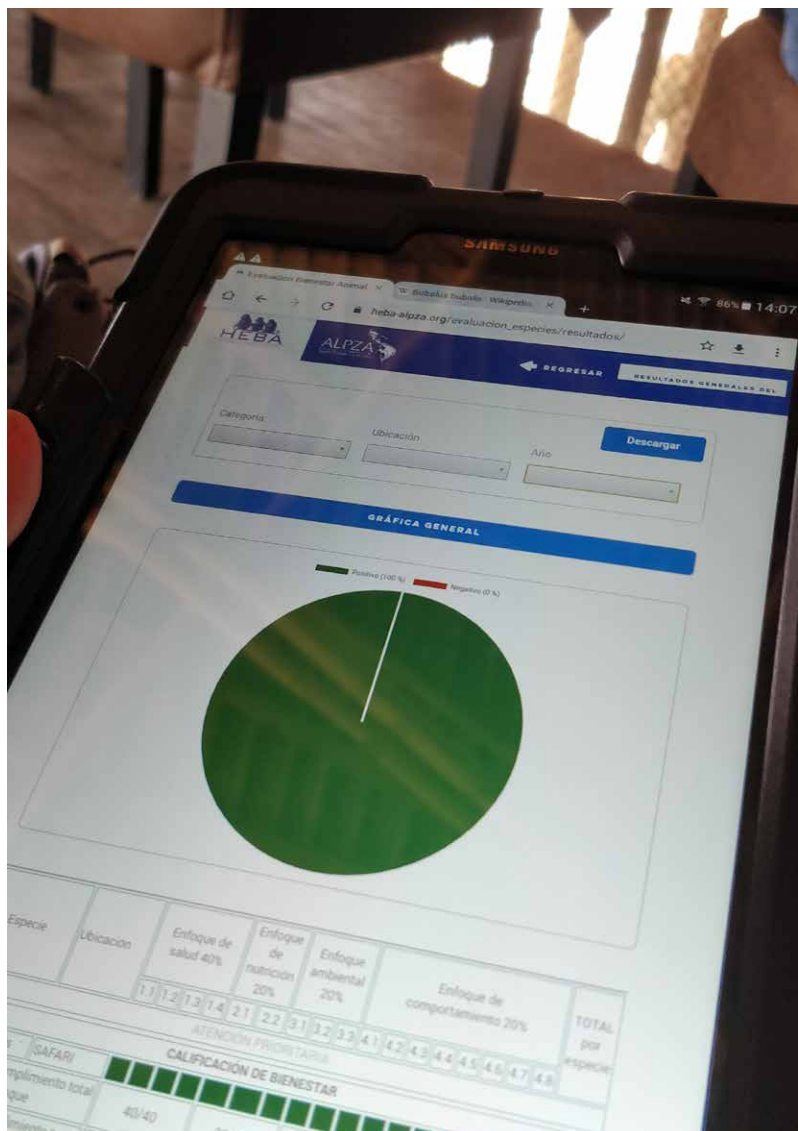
SAMSUNG

Evaluación Bienestar Animal ×
Bubalus bubalis - Wikipedia ×
+
86% 14:07
heba-alpza.org/evaluacion_especies/resultados/

HEBA
ALPZA

REGRESAR
RESULTADOS GENERALES DEL

Categoría
Ubicación
Año
Descargar

GRÁFICA GENERAL

Positivo (100 %)
Negativo (0 %)

| Especie | Ubicación | Enfoque de salud 40% | | | | Enfoque de nutrición 20% | | Enfoque ambiental 20% | | | Enfoque de comportamiento 20% | | | | | | | | TOTAL por especie |
|---|---|---|---|---|---|---|---|---|---|---|---|---|---|---|---|---|---|---|---|
| | | 1.1 | 1.2 | 1.3 | 1.4 | 2.1 | 2.2 | 3.1 | 3.2 | 3.3 | 4.1 | 4.2 | 4.3 | 4.4 | 4.5 | 4.6 | 4.7 | 4.8 | |

ATENCIÓN PRIORITARIA
SAFARI
CALIFICACIÓN DE BIENESTAR
mplimiento total
que
40/40